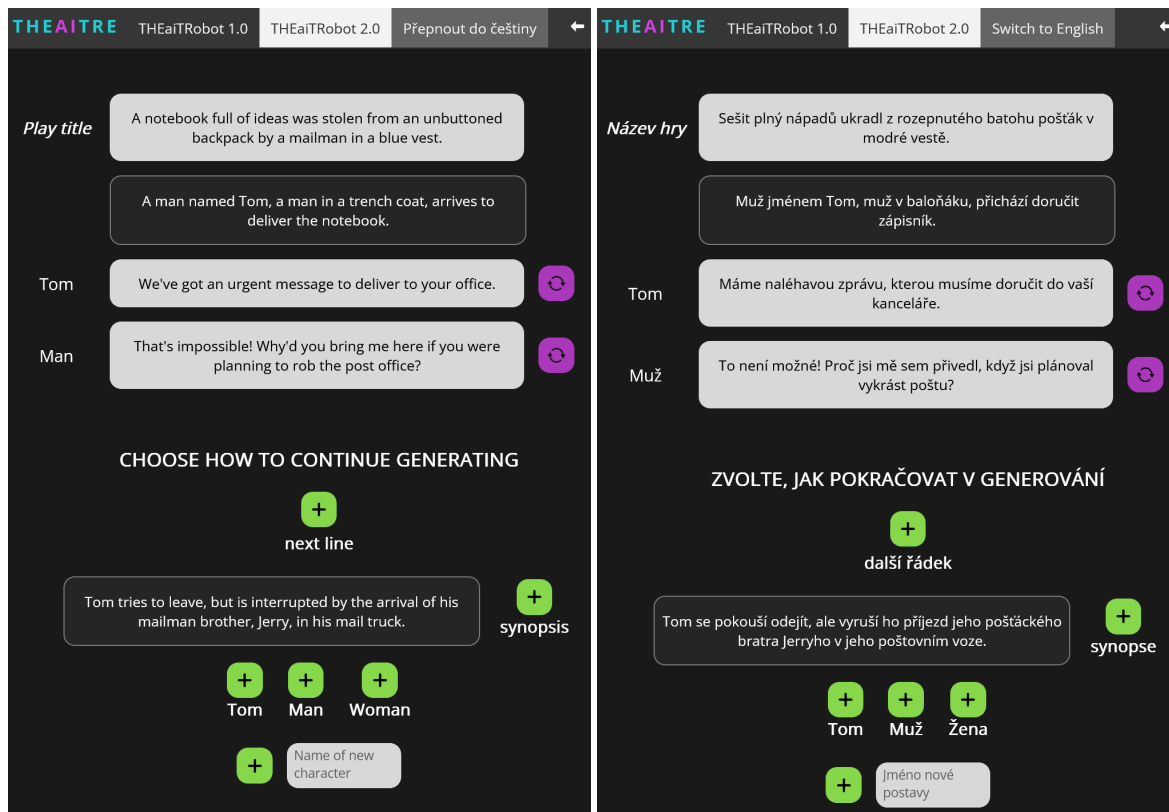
THEAITRE THEaiTRobot 1.0 THEaiTRobot 2.0 Přepnout do češtiny

Play title
A notebook full of ideas was stolen from an unbuttoned backpack by a mailman in a blue vest.

A man named Tom, a man in a trench coat, arrives to deliver the notebook.

Tom
We've got an urgent message to deliver to your office.

Man
That's impossible! Why'd you bring me here if you were planning to rob the post office?

CHOOSE HOW TO CONTINUE GENERATING

+
next line

Tom tries to leave, but is interrupted by the arrival of his mailman brother, Jerry, in his mail truck.

+
synopsis

+ Tom + Man + Woman

+ Name of new character

THEAITRE THEaiTRobot 1.0 THEaiTRobot 2.0 Switch to English

Název hry
Sešit plný nápadů ukradl z rozepnutého batohu pošťák v modré vestě.

Muž jménem Tom, muž v baloňáku, přichází doručit zápisník.

Tom
Máme naléhavou zprávu, kterou musíme doručit do vaší kanceláře.

Muž
To není možné! Proč jsi mě sem přivedl, když jsi plánoval vykrást poštu?

ZVOLTE, JAK POKRAČOVAT V GENEROVÁNÍ

+
další řádek

Tom se pokouší odejít, ale vyruší ho příjezd jeho pošťáckého bratra Jerryho v jeho poštovním voze.

+
synopse

+ Tom + Muž + Žena

+ Jméno nové postavy